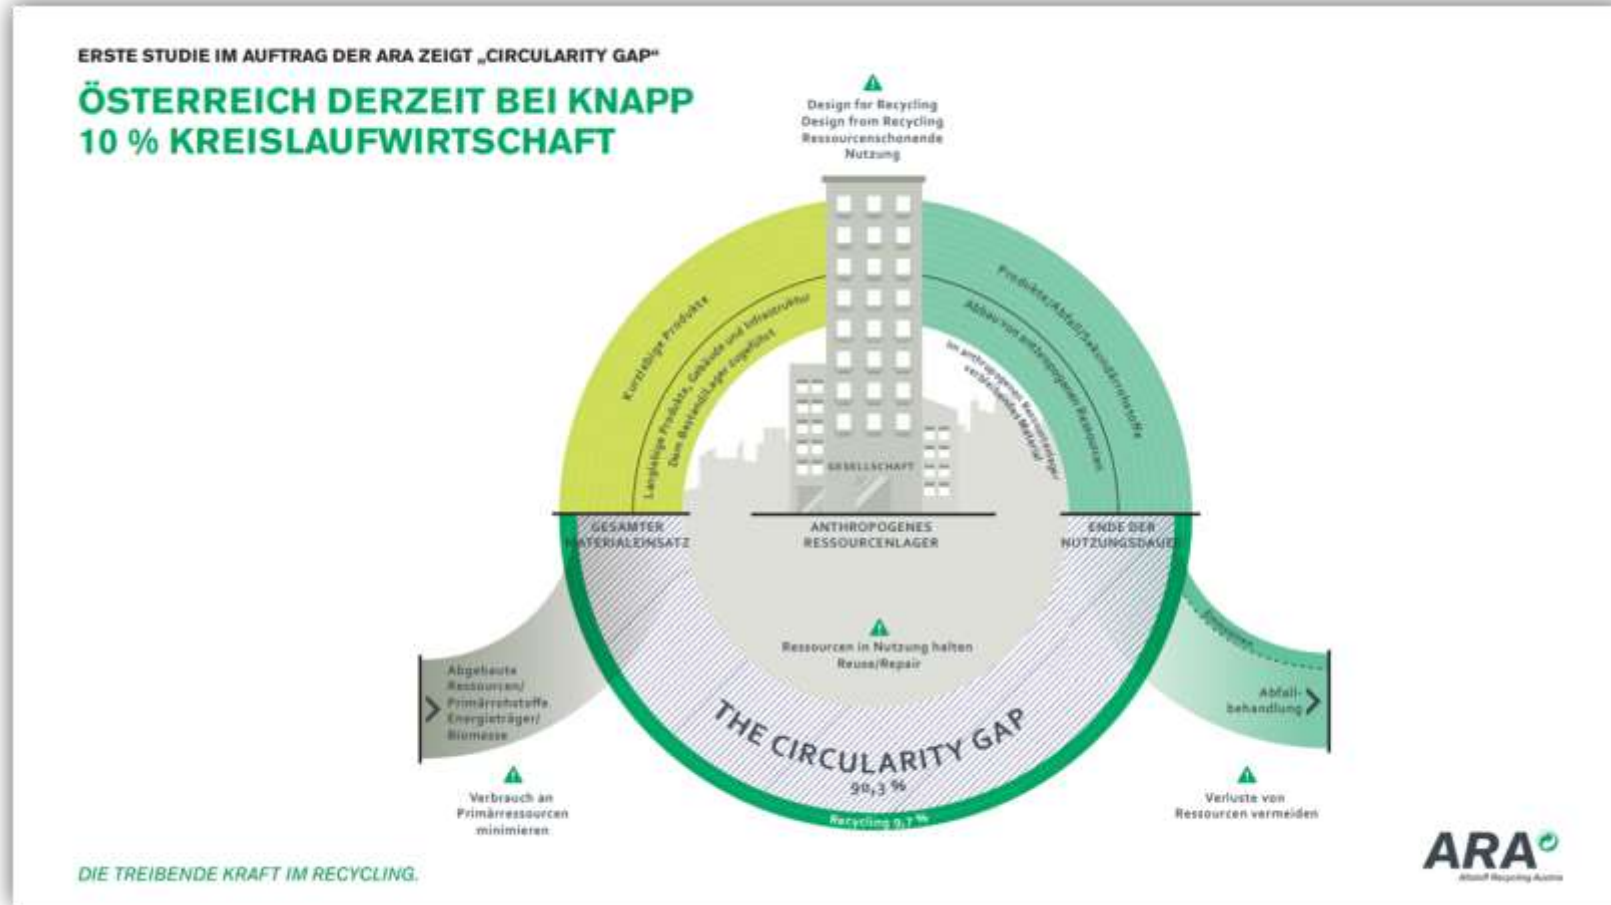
ERSTE STUDIE IM AUFTRAG DER ARA ZEIGT „CIRCULARITY GAP“

ÖSTERREICH DERZEIT BEI KNAPP 10 % KREISLAUFWIRTSCHAFT

Design for Recycling
Design from Recycling
Ressourcenschonende Nutzung

Kurzlebige Produkte

Langlebige Produkte, Gebäude und Infrastruktur
Dem Bestandslager zugeführt

Produkte/Abfall/Sekundärrohstoffe

Abbau von anthropogenen Beständen

Im anthropogenen Ressourcenlager verbleibendes Material

GESELLSCHAFT

GESAMTER MATERIALEINSATZ

ANTHROPOGENES RESSOURCENLAGER

ENDE DER NUTZUNGSDAUER

Ressourcen in Nutzung halten
Reuse/Repair

Abgebaute Ressourcen/ Primärrohstoffe Energieträger/ Biomasse

Emissionen

Abfallbehandlung

THE CIRCULARITY GAP
90,3 %

Recycling 9,7 %

Verbrauch an Primärressourcen minimieren

Verluste von Ressourcen vermeiden

ARA
Altstoff Recycling Austria

DIE TREIBENDE KRAFT IM RECYCLING.